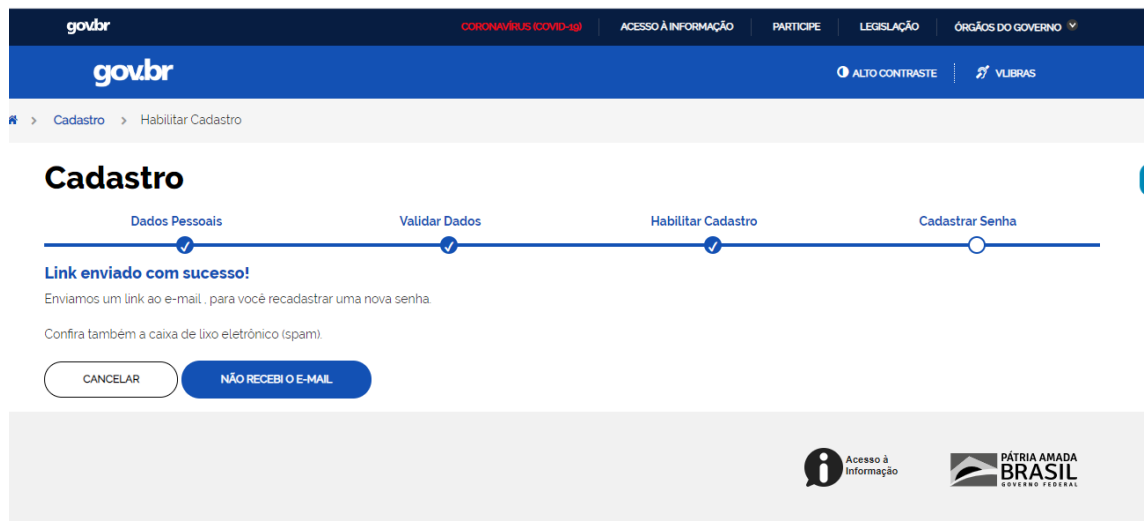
gov.br

CORONAVÍRUS (COVID-19) | ACESSO À INFORMAÇÃO | PARTICIPE | LEGISLAÇÃO | ÓRGÃOS DO GOVERNO

gov.br

ALTO CONTRASTE | VLIBRAS

> Cadastro > Habilitar Cadastro

Cadastro

Dados Pessoais
Validar Dados
Habilitar Cadastro
Cadastrar Senha

Link enviado com sucesso!

Enviamos um link ao e-mail . para você recadastrar uma nova senha.

Confira também a caixa de lixo eletrônico (spam).

CANCELAR
NÃO RECEBI O E-MAIL

Acesso à Informação

PÁTRIA AMADA
BRASIL
GOVERNO FEDERAL